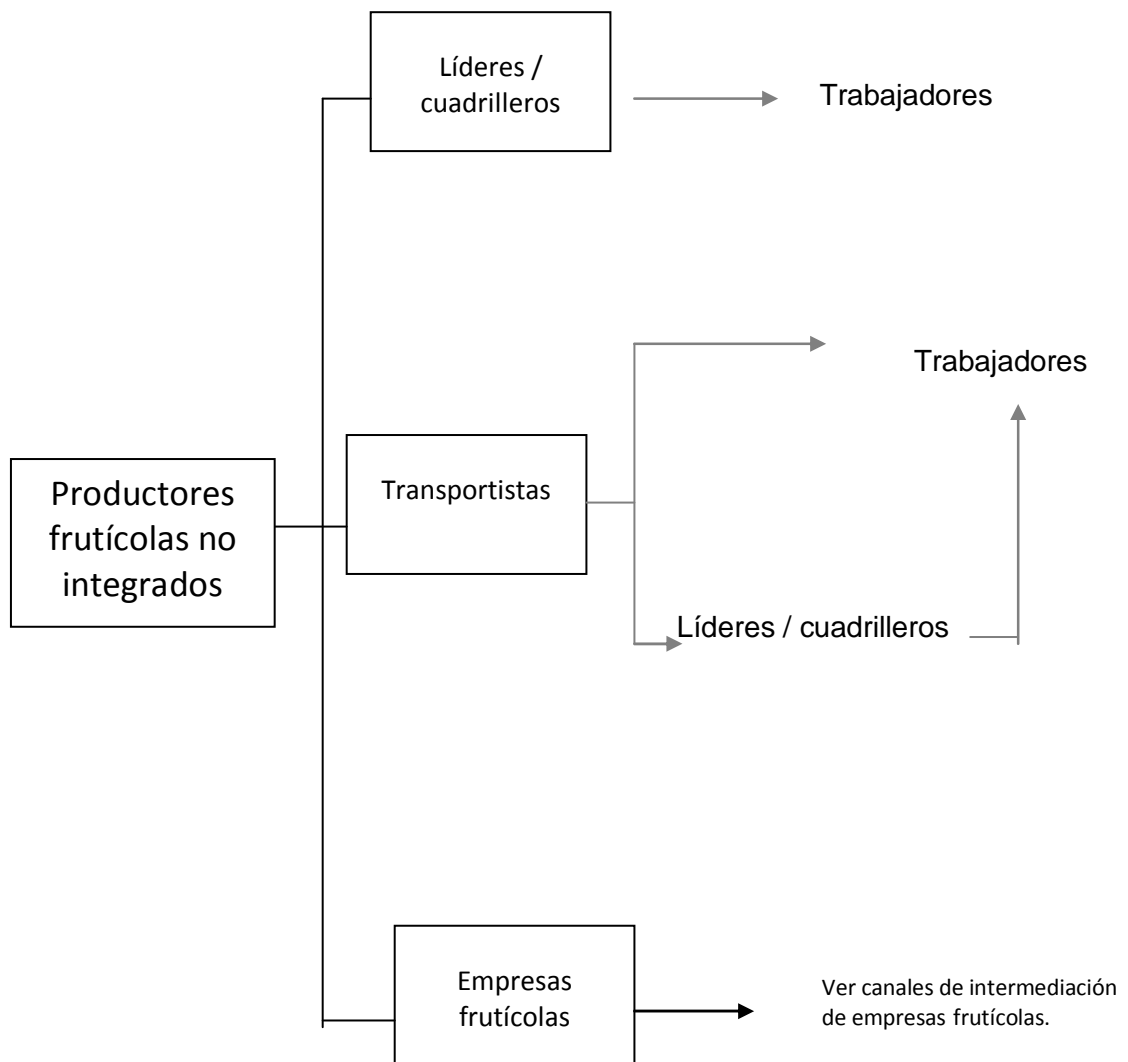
Líderes / cuadrilleros

Trabajadores

Trabajadores

Productores frutícolas no integrados

Transportistas

Líderes / cuadrilleros

Empresas frutícolas

Ver canales de intermediación de empresas frutícolas.